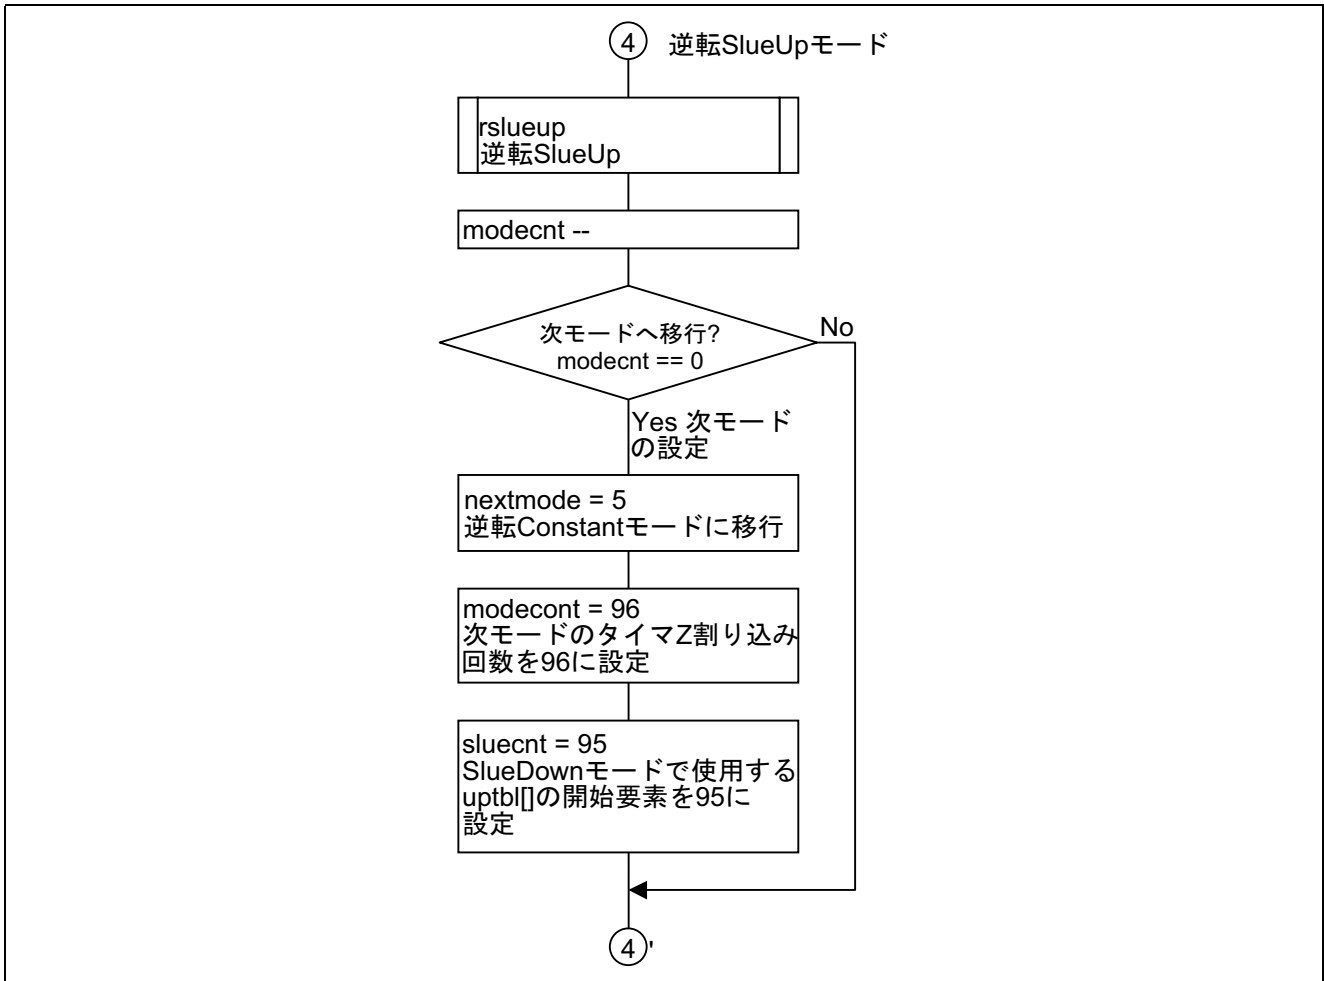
4 逆転SlueUpモード

rslueup
逆転SlueUp

modecnt --

次モードへ移行?
modecnt == 0

No

Yes 次モードの設定

nextmode = 5
逆転Constantモードに移行

modecont = 96
次モードのタイマZ割り込み回数を96に設定

sluecnt = 95
SlueDownモードで使用するuptbl[]の開始要素を95に設定

4'